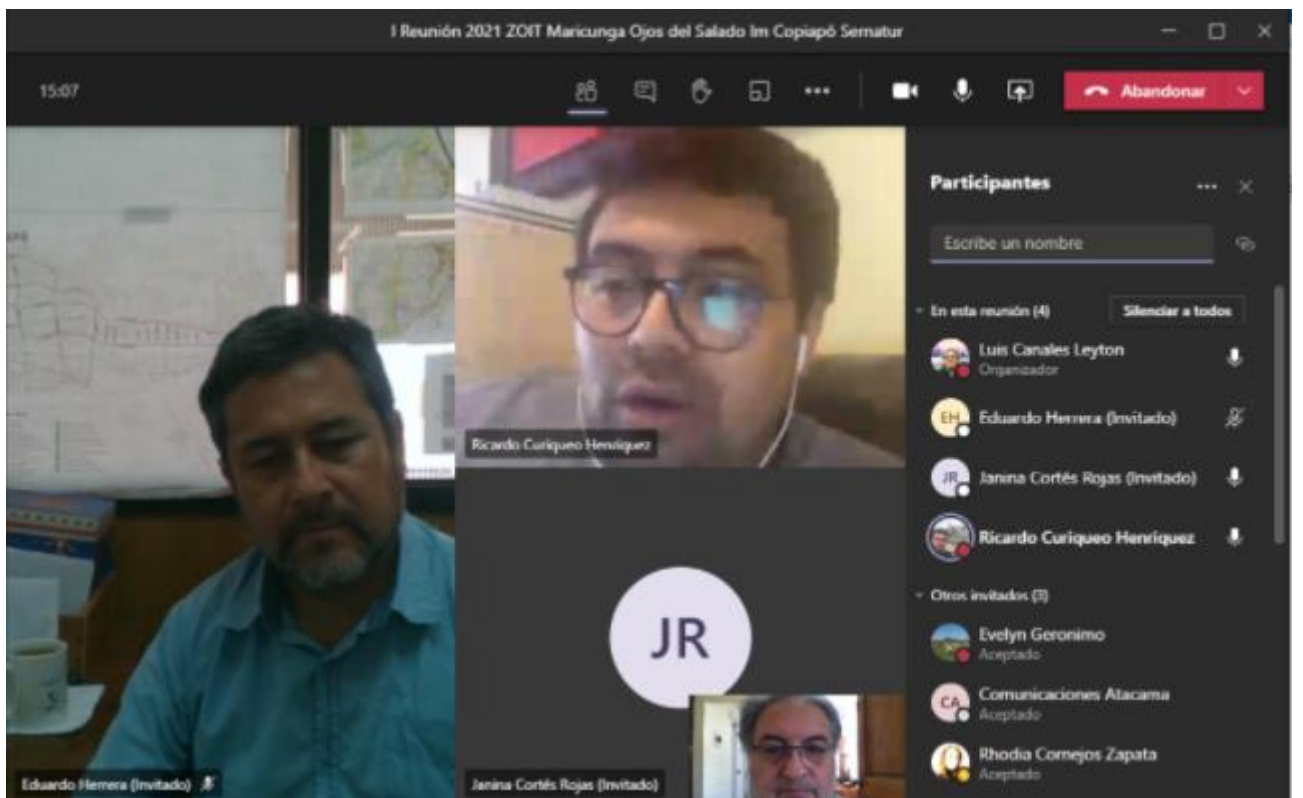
I Reunión 2021 ZOIT Maricunga Ojos del Salado Im Copiapó Sernatur

15:07

Abandonar

Participantes

Escribe un nombre

En esta reunión (4)

Silenciar a todos

Luis Canales Leyton
Organizador

EH Eduardo Herrera (Invitado)

JR Janina Cortés Rojas (Invitado)

Ricardo Curiqueo Henriquez

Otros invitados (3)

Evelyn Geronimo
Aceptado

CA Comunicaciones Atacama
Aceptado

Rhodia Cornejos Zapata
Aceptado

Ricardo Curiqueo Henríquez

JR

Eduardo Herrera (Invitado)

Janina Cortés Rojas (Invitado)